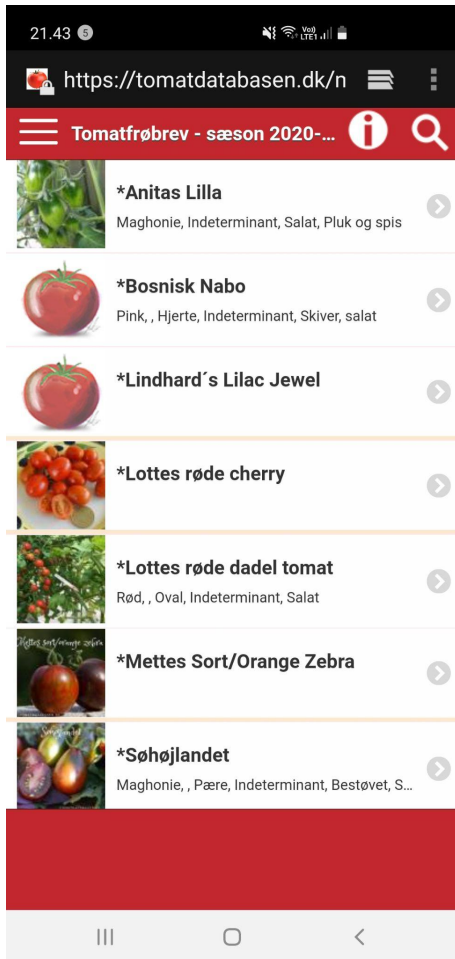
21.43 5

https://tomatdatabasen.dk/n

Tomatfrøbrev - sæson 2020-...

*Anitas Lilla
Maghonie, Indeterminant, Salat, Pluk og spis

*Bosnisk Nabo
Pink, , Hjerte, Indeterminant, Skiver, salat

*Lindhard´s Lilac Jewel

*Lottes røde cherry

*Lottes røde dadel tomat
Rød, , Oval, Indeterminant, Salat

*Mettes Sort/Orange Zebra

*Søhøjlandet
Maghonie, , Pære, Indeterminant, Bestøvet, S...